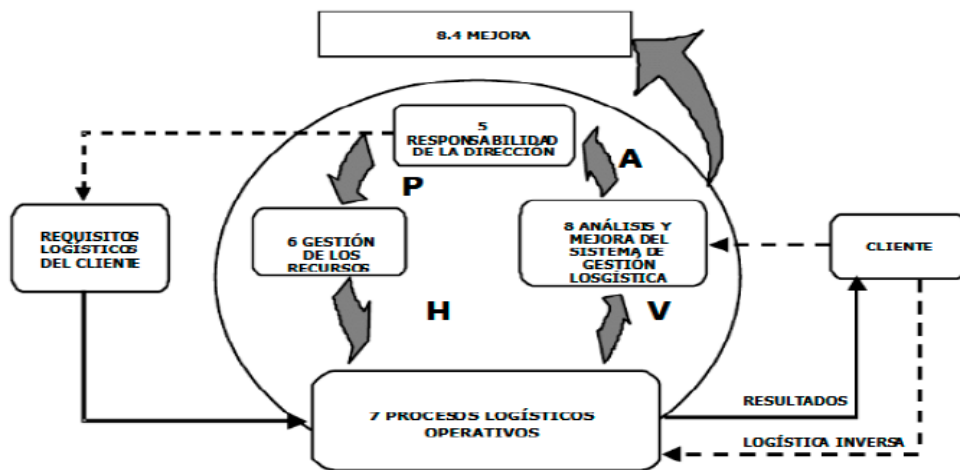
8.4 MEJORA

5 RESPONSABILIDAD DE LA DIRECCIÓN

A

P

REQUISITOS LOGÍSTICOS DEL CLIENTE

6 GESTIÓN DE LOS RECURSOS

8 ANÁLISIS Y MEJORA DEL SISTEMA DE GESTIÓN LOSGÍSTICA

CLIENTE

H

V

7 PROCESOS LOGÍSTICOS OPERATIVOS

RESULTADOS

LOGÍSTICA INVERSA